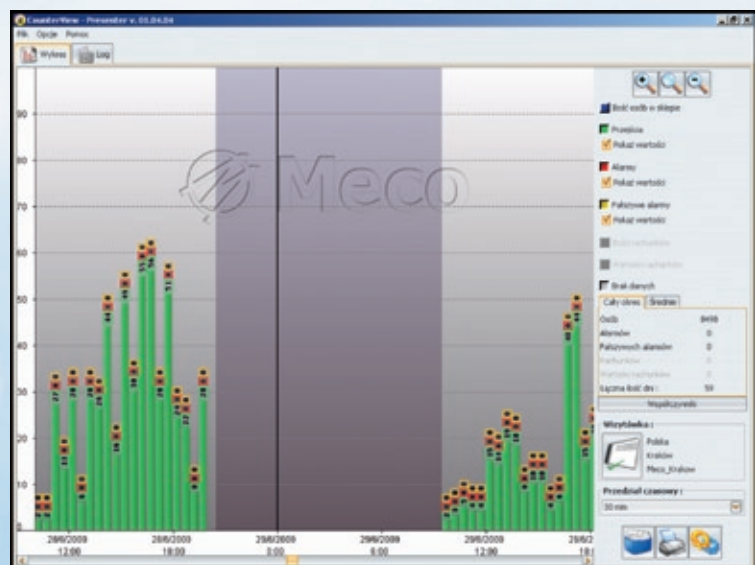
CounterView - Presenter v. 05.04.04

Plik Opcje Pomoc

Wykres Log

90
80
70
60
50
40
30
20
10
0

Meco

28/6/2009 12:00
28/6/2009 18:00
29/6/2009 0:00
29/6/2009 6:00
29/6/2009 12:00
29/6/2 18:

Ilość osób w sklepie
Przejścia
Pokaż wartości
Alarmy
Pokaż wartości
Fałszywe alarmy
Pokaż wartości
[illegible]
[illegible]
Brak danych

Cały okres Średnie
Osób 8498
Alarmów 0
Fałszywych alarmów 0
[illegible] 0
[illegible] 0
Łączna ilość dni : 59

Współczynniki

Wszystkie :
Polska
Kraków
Meco_Krakow

Przedział czasowy :
30 min